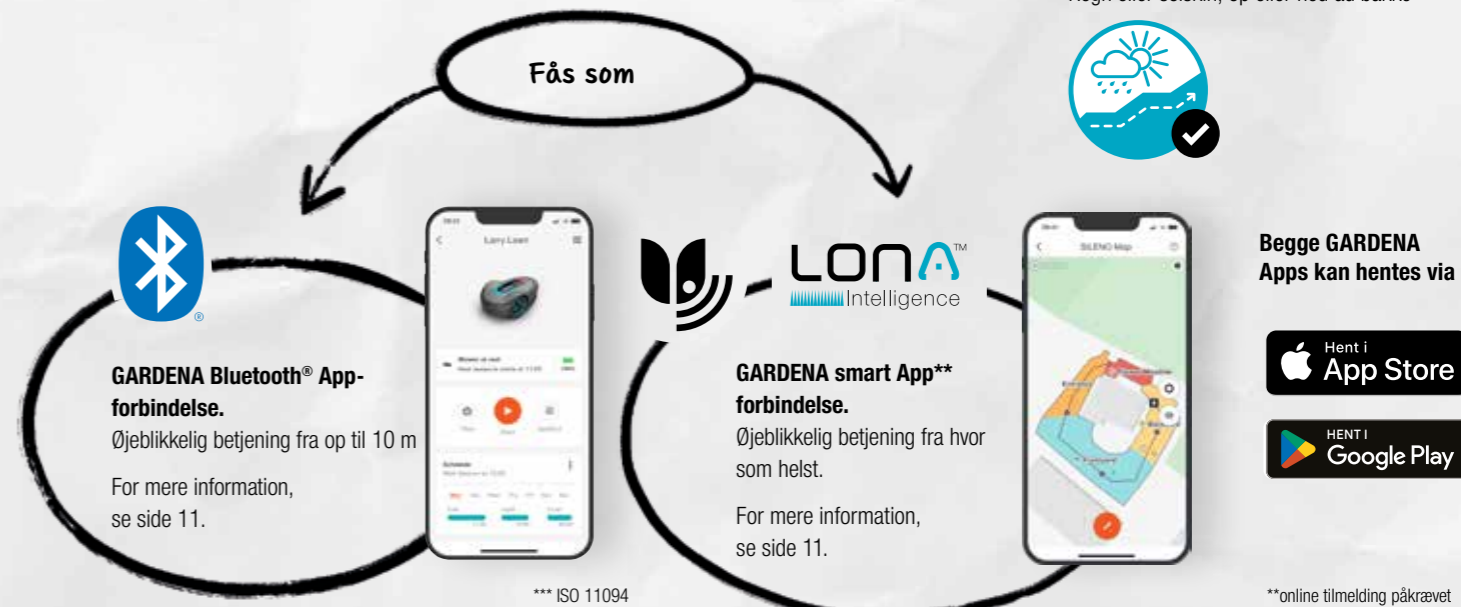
Regn eller solskin, op eller ned ad bakke

Fås som

GARDENA Bluetooth® App-forbindelse.
Øjeblikkelig betjening fra op til 10 m

For mere information, se side 11.

LONA™ Intelligence

GARDENA smart App** forbindelse.
Øjeblikkelig betjening fra hvor som helst.

For mere information, se side 11.

Begge GARDENA Apps kan hentes via

Hent i App Store

HENT I Google Play

*** ISO 11094

**online tilmelding påkrævet